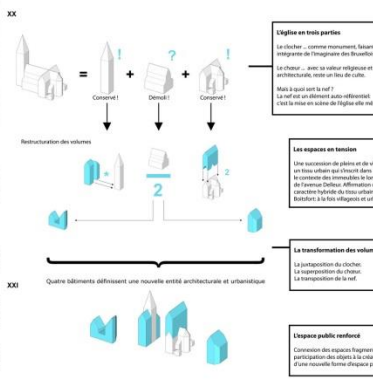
XX

!

?

!

=

+

+

Conservé !

Démoli !

Conservé !

L'église en trois parties

Le clocher ... comme monument, faisan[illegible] intégrante de l'imaginaire des Bruxello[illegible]

Le chœur ... avec sa valeur religieuse et architecturale, reste un lieu de culte.

Mais à quoi sert la nef ? La nef est un élément auto-référentiel c'est la mise en scène de l'église elle mê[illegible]

Restructuration des volumes

2

2

Les espaces en tension

Une succession de pleins et de v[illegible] un tissu urbain qui s'inscrit dans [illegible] le contexte des immeubles le lon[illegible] de l'avenue Delleur. Affirmation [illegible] caractère hybride du tissu urbain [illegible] Boitsfort: à la fois villageois et ur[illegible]

La transformation des volum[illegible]

La juxtaposition du clocher. La superposition du chœur. La transposition de la nef.

XXI

Quatre bâtiments définissent une nouvelle entité architecturale et urbanistique

L'espace public renforcé

Connexion des espaces fragmen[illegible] participation des objets à la créa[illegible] d'une nouvelle forme d'espace p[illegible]